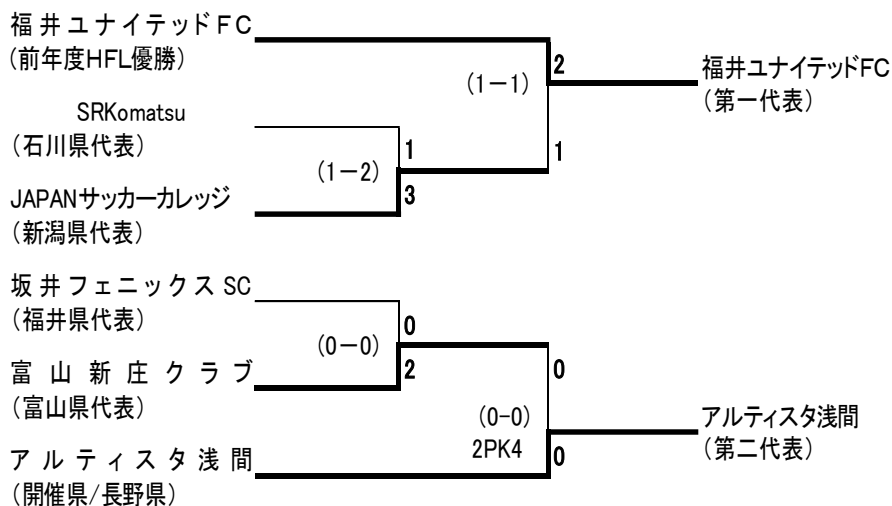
福井ユナイテッドFC
(前年度HFL優勝)

SRKomatsu
(石川県代表)

JAPANサッカーカレッジ
(新潟県代表)

(1−2)
1
3

(1−1)
2
1

福井ユナイテッドFC
(第一代表)

坂井フェニックスSC
(福井県代表)

富山新庄クラブ
(富山県代表)

(0−0)
0
2

アルティスタ浅間
(開催県/長野県)

(0-0)
2PK4
0
0

アルティスタ浅間
(第二代表)